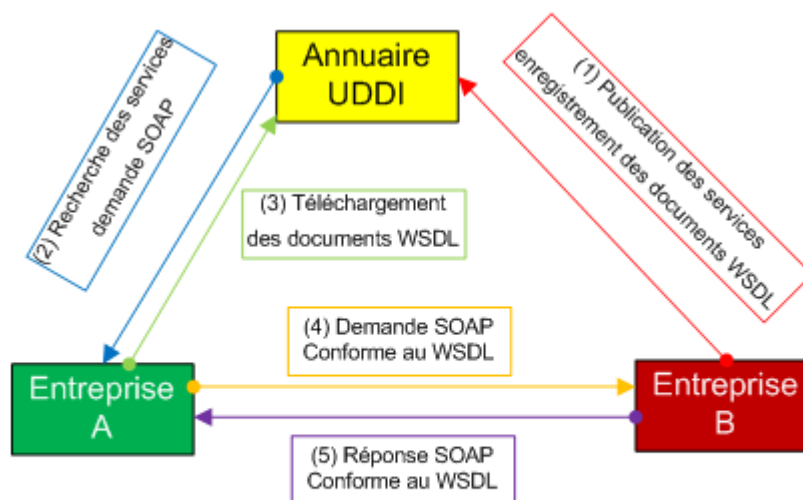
Annuaire UDDI

(2) Recherche des services demande SOAP

(1) Publication des services enregistrement des documents WSDL

(3) Téléchargement des documents WSDL

(4) Demande SOAP Conforme au WSDL

Entreprise A

Entreprise B

(5) Réponse SOAP Conforme au WSDL